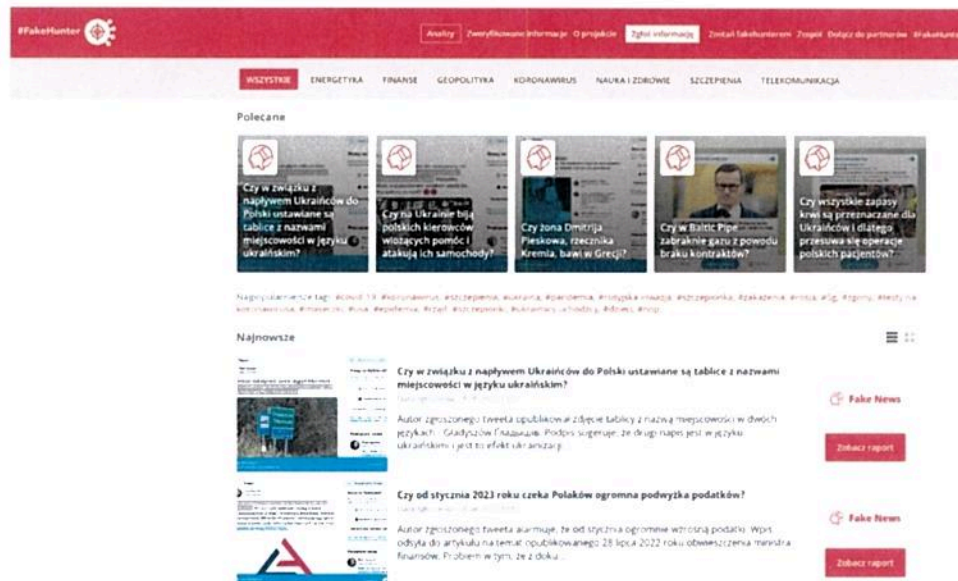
#FakeHunter

Analizy Zweryfikowane informacje O projekcie Zgłoś informację Zostań fakehunterem Zespół Dołącz do partnerów #FakeHunt

WSZYSTKIE ENERGETYKA FINANSE GEOPOLITYKA KORONAWIRUS NAUKA I ZDROWIE SZCZEPIENIA TELEKOMUNIKACJA

Polecane

Czy w związku z napływem Ukraińców do Polski ustawiane są tablice z nazwami miejscowości w języku ukraińskim?

Czy na Ukrainie biją polskich kierowców wiozących pomoc i atakują ich samochody?

Czy żona Dmitrija Pieskowa, rzecznika Kremla, bawi w Grecji?

Czy w Baltic Pipe zabraknie gazu z powodu braku kontraktów?

Czy wszystkie zapasy krwi są przeznaczane dla Ukraińców i dlatego przesuwa się operacje polskich pacjentów?

Najpopularniejsze tagi: #covid-19 #koronawirus #szczepienia #ukraina #pandemia #rosyjska inwazja #szczepionka #zakażenia #rosja #5g #zgony #testy na koronawirusa #maseczki #usa #epidemia #rząd #szczepionki #uchodźcy #dzieci #nop

Najnowsze

Czy w związku z napływem Ukraińców do Polski ustawiane są tablice z nazwami miejscowości w języku ukraińskim?

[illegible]

Autor zgłoszonego tweeta opublikował zdjęcie tablicy z nazwą miejscowości w dwóch językach – Gładyszów Гладишів. Podpis sugeruje, że drugi napis jest w języku ukraińskim i jest to efekt ukrainizacji.

Fake News

Zobacz raport

Czy od stycznia 2023 roku czeka Polaków ogromna podwyżka podatków?

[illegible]

Autor zgłoszonego tweeta alarmuje, że od stycznia ogromnie wzrosną podatki. Wpis odsyła do artykułu na temat opublikowanego 28 lipca 2022 roku obwieszczenia ministra finansów. Problem w tym, że z doku...

Fake News

Zobacz raport